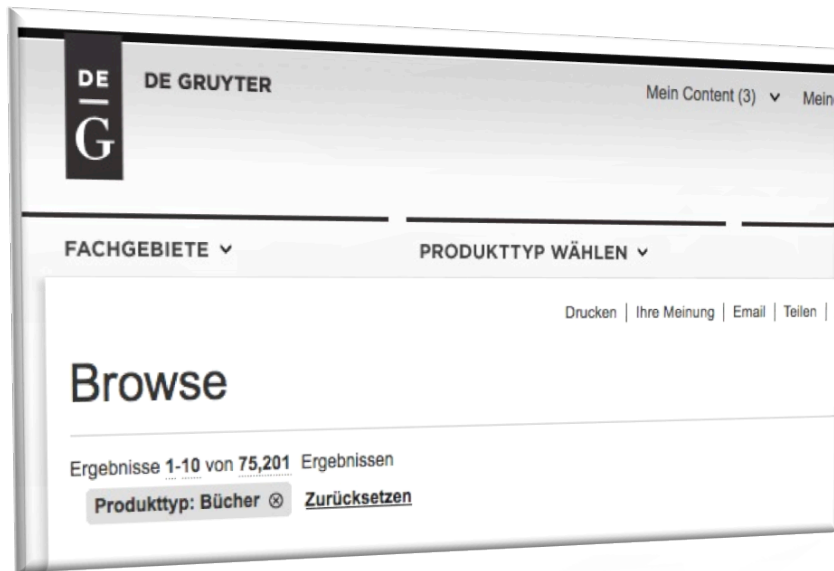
DE
G

DE GRUYTER

Mein Content (3) ∨ Mein

FACHGEBIETE ∨

PRODUKTTYP WÄHLEN ∨

Drucken | Ihre Meinung | Email | Teilen |

Browse

Ergebnisse 1-10 von 75,201 Ergebnissen

Produkttyp: Bücher ⊗ Zurücksetzen